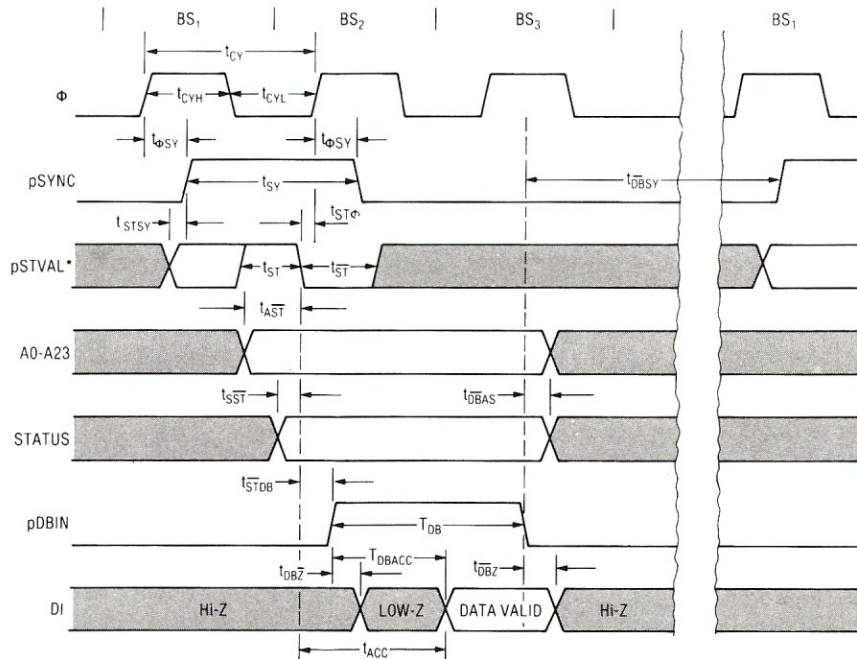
$BS_1$ $BS_2$ $BS_3$ $BS_1$

$t_{CY}$

Φ $t_{CYH}$ $t_{CYL}$

$t_{\Phi SY}$ $t_{\Phi SY}$

pSYNC $t_{SY}$ $t_{\overline{DB}SY}$

$t_{STSY}$ $t_{ST\Phi}$

pSTVAL* $t_{ST}$ $t_{\overline{ST}}$

$t_{A\overline{ST}}$

A0-A23

$t_{S\overline{ST}}$ $t_{\overline{DB}AS}$

STATUS

$t_{\overline{ST}DB}$

pDBIN $T_{DB}$

$t_{DB\overline{Z}}$ $T_{DBACC}$ $t_{\overline{DBZ}}$

DI Hi-Z LOW-Z DATA VALID Hi-Z

$t_{ACC}$